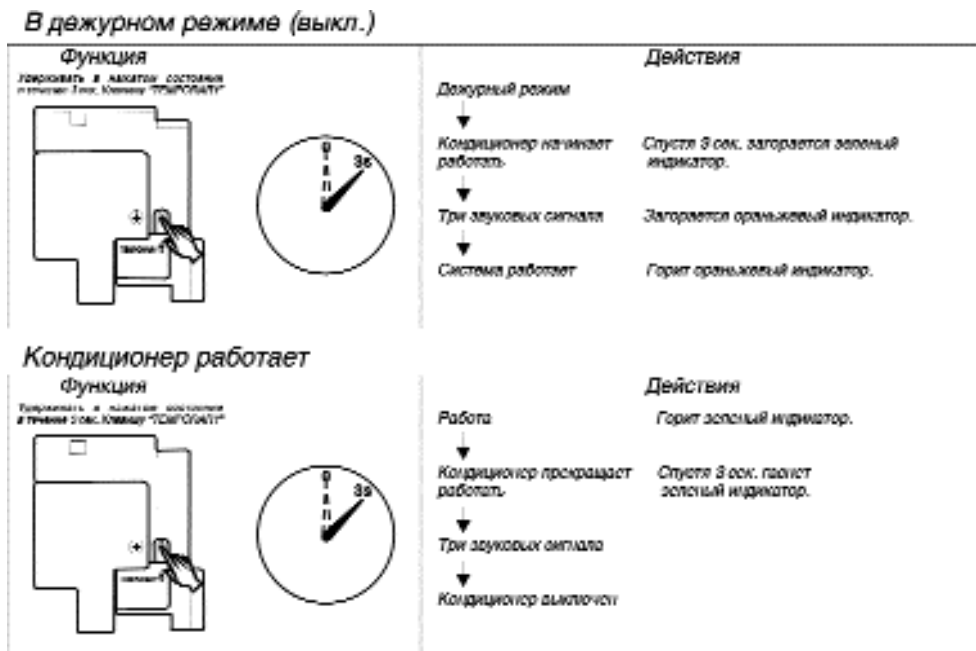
В дежурном режиме (выкл.)

Функция

Удерживать в нажатом состоянии в течение 3 сек. клавишу "ТЕМПОРАЛ"

Temporal

3s

Действия

Дежурный режим

Кондиционер начинает работать — Спустя 3 сек. загорается зеленый индикатор.

Три звуковых сигнала — Загорается оранжевый индикатор.

Система работает — Горит оранжевый индикатор.

Кондиционер работает

Функция

Удерживать в нажатом состоянии в течение 3 сек. клавишу "ТЕМПОРАЛ"

Temporal

3s

Действия

Работа — Горит зеленый индикатор.

Кондиционер прекращает работать. — Спустя 3 сек. гаснет зеленый индикатор.

Три звуковых сигнала

Кондиционер выключен